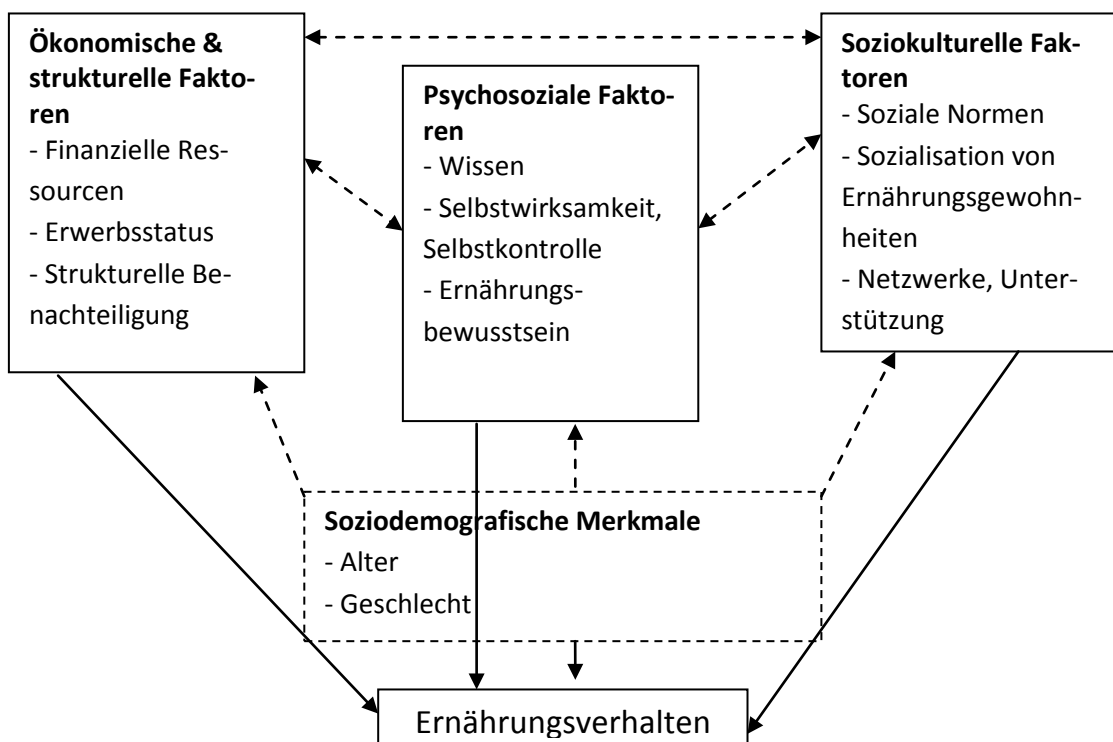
**Ökonomische & strukturelle Faktoren**
- Finanzielle Ressourcen
- Erwerbsstatus
- Strukturelle Benachteiligung

**Psychosoziale Faktoren**
- Wissen
- Selbstwirksamkeit, Selbstkontrolle
- Ernährungsbewusstsein

**Soziokulturelle Faktoren**
- Soziale Normen
- Sozialisation von Ernährungsgewohnheiten
- Netzwerke, Unterstützung

**Soziodemografische Merkmale**
- Alter
- Geschlecht

Ernährungsverhalten